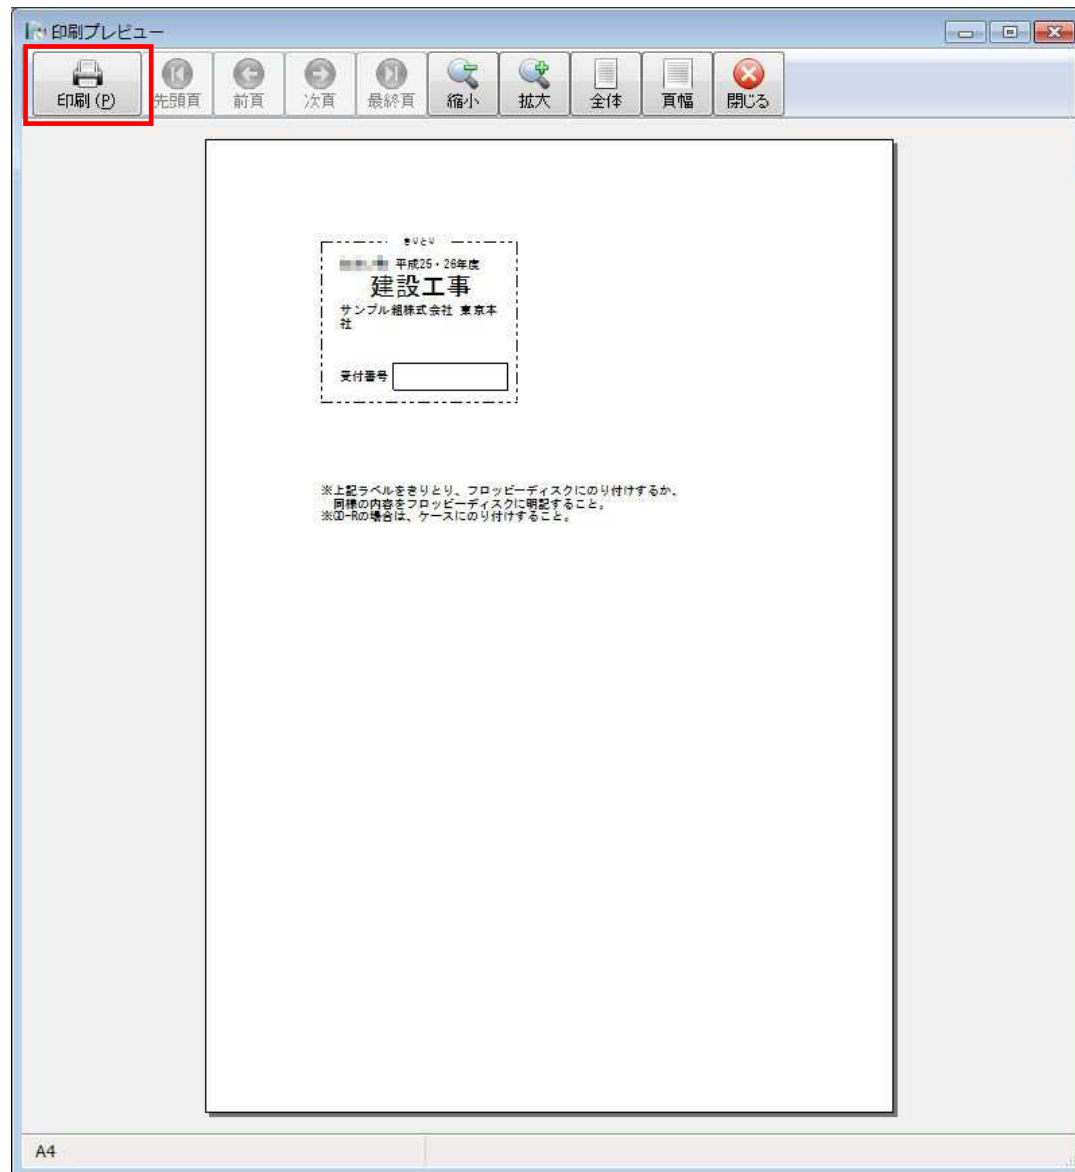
印刷プレビュー

印刷 (P) 先頭頁 前頁 次頁 最終頁 縮小 拡大 全体 頁幅 閉じる

きりとり

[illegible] 平成25・26年度
建設工事
サンプル組株式会社 東京本社

受付番号

※上記ラベルをきりとり、フロッピーディスクにのり付けするか、同様の内容をフロッピーディスクに明記すること。
※CD-Rの場合は、ケースにのり付けすること。

A4